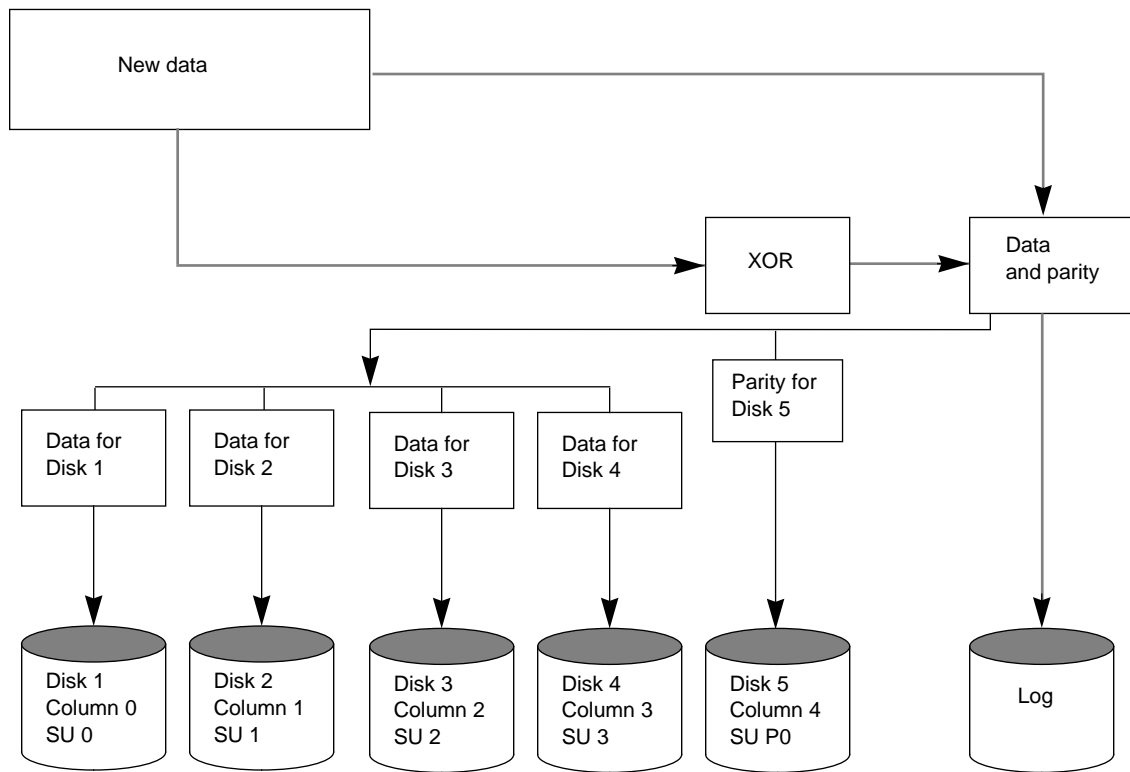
New data

XOR

Data and parity

Data for Disk 1

Data for Disk 2

Data for Disk 3

Data for Disk 4

Parity for Disk 5

Disk 1
Column 0
SU 0

Disk 2
Column 1
SU 1

Disk 3
Column 2
SU 2

Disk 4
Column 3
SU 3

Disk 5
Column 4
SU P0

Log